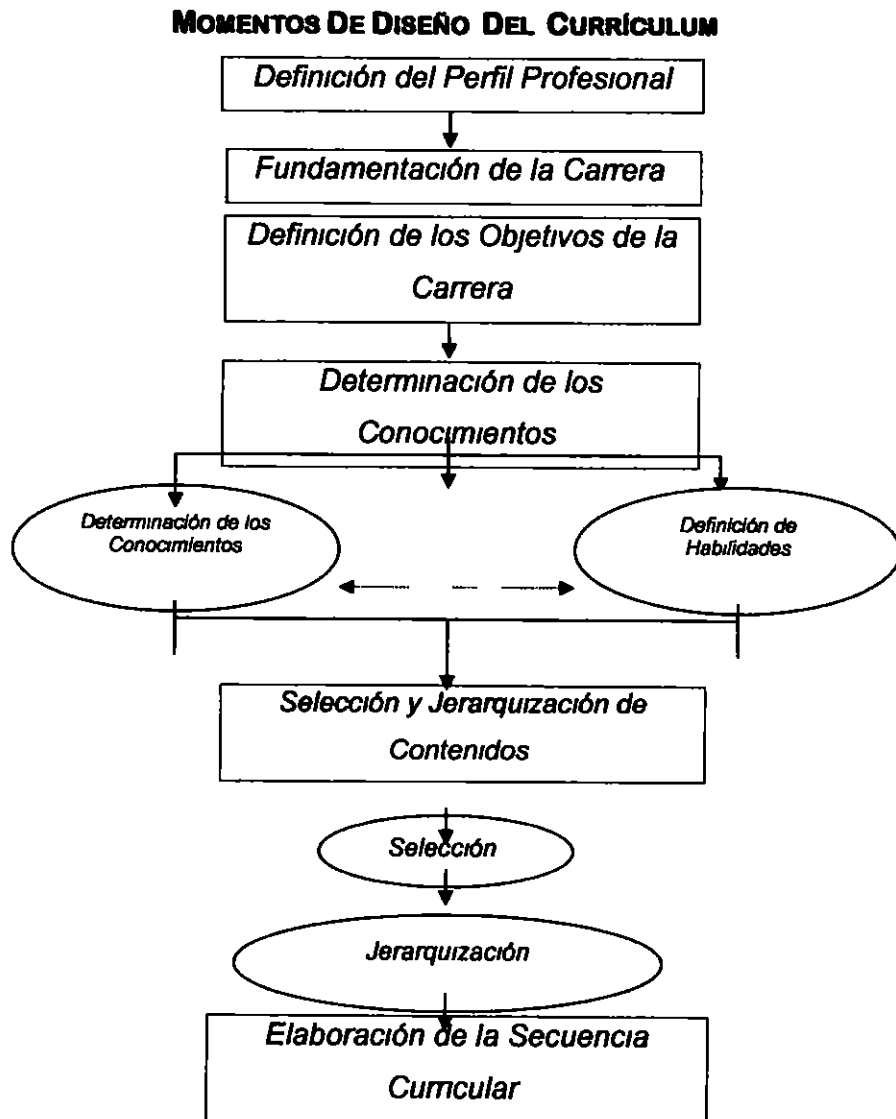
MOMENTOS DE DISEÑO DEL CURRÍCULUM

Definición del Perfil Profesional

Fundamentación de la Carrera

Definición de los Objetivos de la Carrera

Determinación de los Conocimientos

Determinación de los Conocimientos

Definición de Habilidades

Selección y Jerarquización de Contenidos

Selección

Jerarquización

Elaboración de la Secuencia Curricular